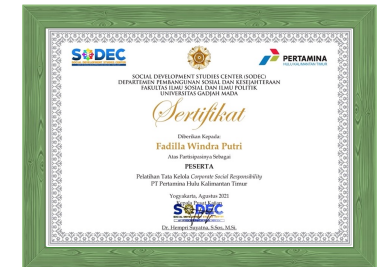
SODEC

PERTAMINA
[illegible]

SOCIAL DEVELOPMENT STUDIES CENTER (SODEC)
DEPARTEMEN PEMBANGUNAN SOSIAL DAN KESEJAHTERAAN
FAKULTAS ILMU SOSIAL DAN ILMU POLITIK
UNIVERSITAS GADJAH MADA

Sertifikat

Diberikan Kepada:
Fadilla Windra Putri
Atas Partisipasinya Sebagai
PESERTA

Pelatihan Tata Kelola Corporate Social Responsibility
PT Pertamina Hulu Kalimantan Timur

Yogyakarta, Agustus 2021

SODEC

Dr. Hempri Suyatna, S.Sos., M.Si.